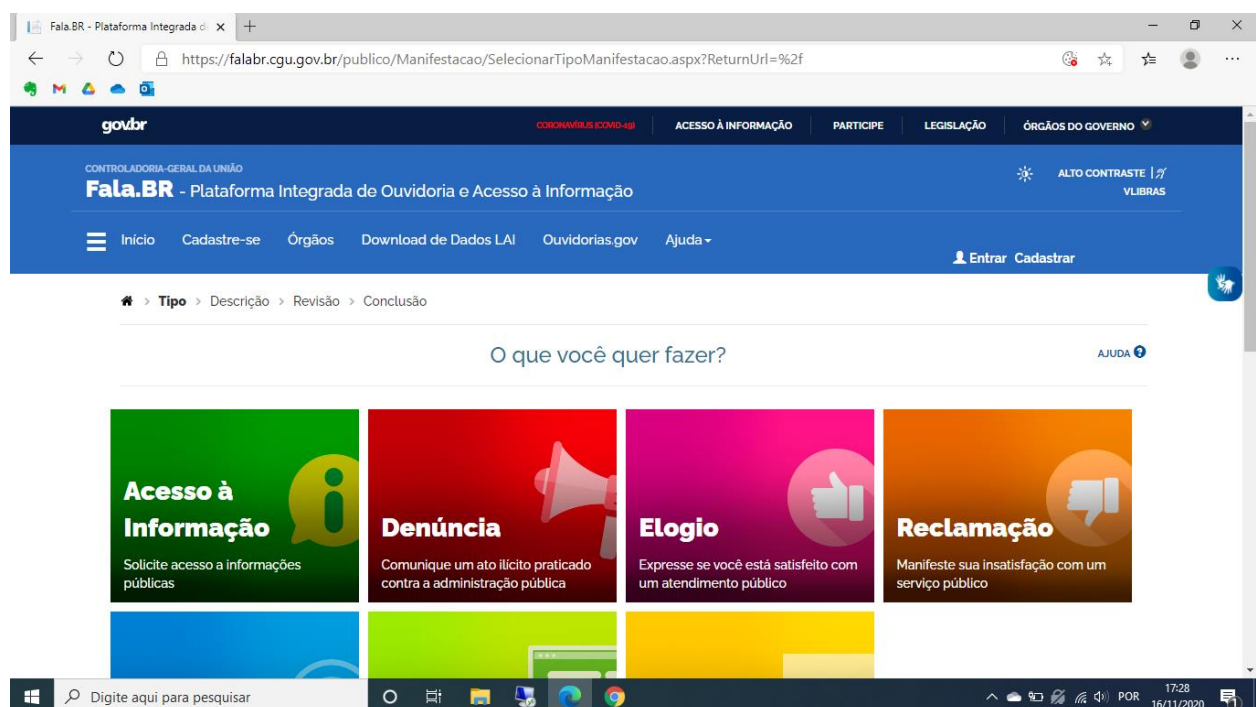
Fala.BR - Plataforma Integrada d

https://falabr.cgu.gov.br/publico/Manifestacao/SelecionarTipoManifestacao.aspx?ReturnUrl=%2f

gov.br CORONAVÍRUS (COVID-19) ACESSO À INFORMAÇÃO PARTICIPE LEGISLAÇÃO ÓRGÃOS DO GOVERNO

CONTROLADORIA-GERAL DA UNIÃO
Fala.BR - Plataforma Integrada de Ouvidoria e Acesso à Informação

ALTO CONTRASTE | VLIBRAS

Início Cadastre-se Órgãos Download de Dados LAI Ouvidorias.gov Ajuda

Entrar Cadastrar

Tipo > Descrição > Revisão > Conclusão

O que você quer fazer?

AJUDA

Acesso à Informação
Solicite acesso a informações públicas

Denúncia
Comunique um ato ilícito praticado contra a administração pública

Elogio
Expresse se você está satisfeito com um atendimento público

Reclamação
Manifeste sua insatisfação com um serviço público

Digite aqui para pesquisar

POR 17:28 16/11/2020